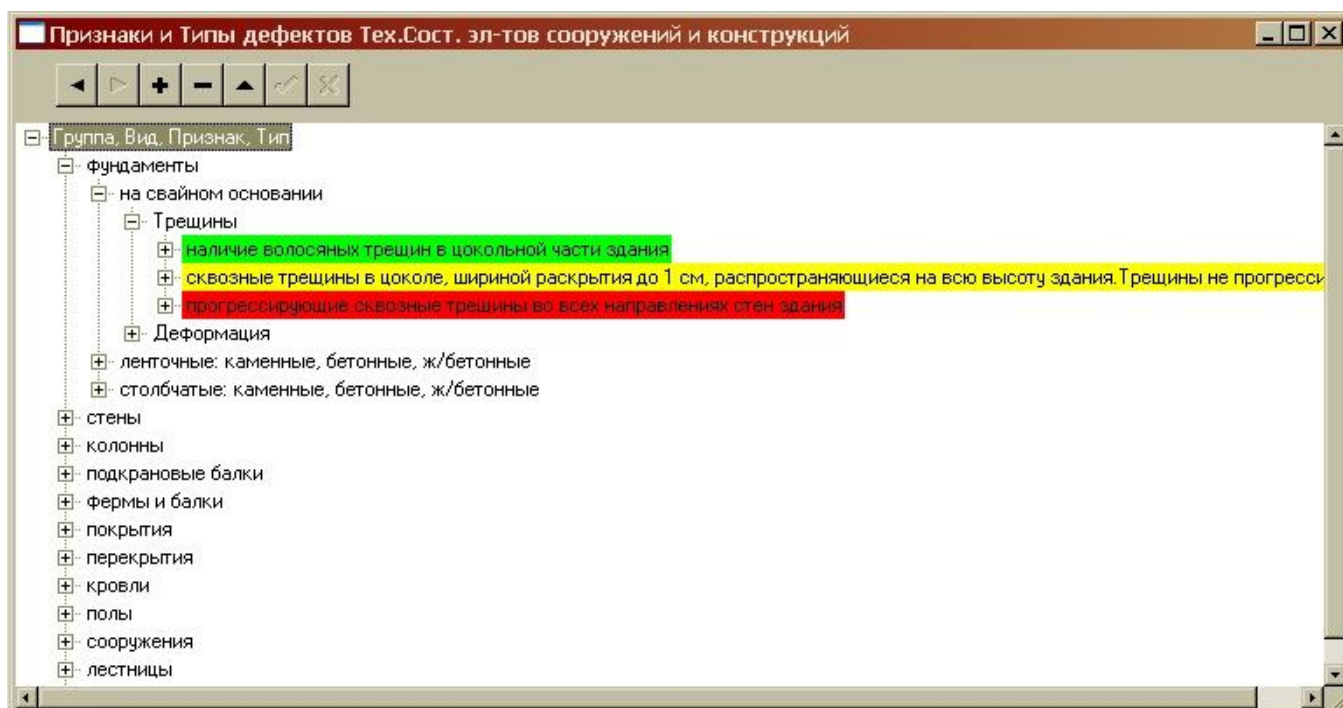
Признаки и Типы дефектов Тех.Сост. эл-тов сооружений и конструкций

Группа, Вид, Признак, Тип
фундаменты
на свайном основании
Трещины
наличие волосяных трещин в цокольной части здания
сквозные трещины в цоколе, шириной раскрытия до 1 см, распространяющиеся на всю высоту здания. Трещины не прогресси
прогрессирующие сквозные трещины во всех направлениях стен здания
Деформация
ленточные: каменные, бетонные, ж/бетонные
столбчатые: каменные, бетонные, ж/бетонные
стены
колонны
подкрановые балки
фермы и балки
покрытия
перекрытия
кровли
полы
сооружения
лестницы